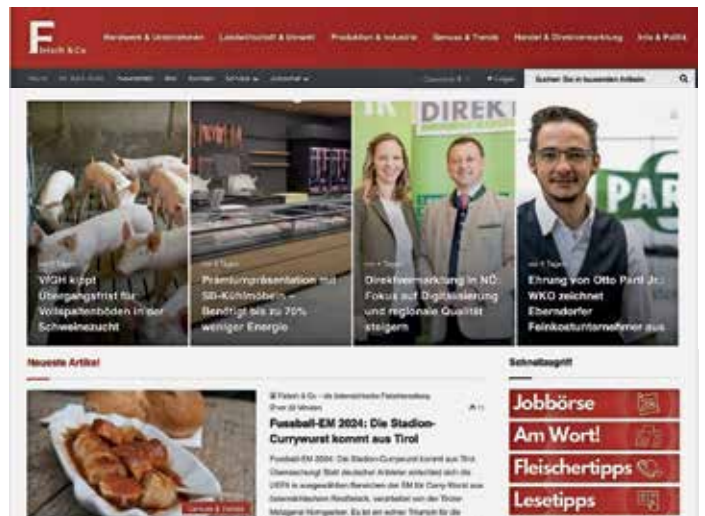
F
fleisch & Co

Handwerk & Unternehmen
Landwirtschaft & Umwelt
Produktion & Industrie
Genuss & Trends
Handel & Direktvermarktung
Info & Politik

Suchen Sie in tausenden Artikeln

vor 4 Tagen
VfGH kippt Übergangsfrist für Vollspaltenböden in der Schweinezucht

vor 4 Tagen
Prämiumpräsentation mit SB-Kühlmöbeln – Benötigt bis zu 70% weniger Energie

vor 4 Tagen
Direktvermarktung in NÖ: Fokus auf Digitalisierung und regionale Qualität steigern

vor 4 Tagen
Ehrung von Otto Parti Jr.: WKO zeichnet Eberndorfer Feinkostunternehmer aus

Neueste Artikel

Fleisch & Co – die österreichische Fleischerzeitung
Fussball-EM 2024: Die Stadion-Currywurst kommt aus Tirol

Schnellzugriff

Jobbörse
Am Wort!
Fleischertipps
Lesetipps